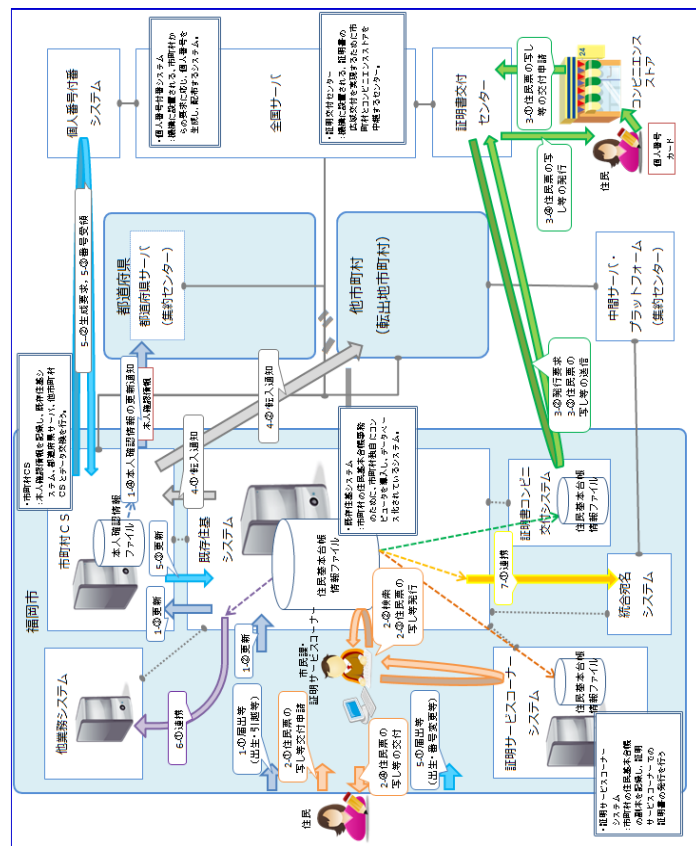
個人番号付番システム

・個人番号付番システム
:機構に設置される。市町村から要求に応じ、個人番号を生成し、返却するシステム。

全国サーバ

・証明書交付センター
:機構に設置される。証明書の広域交付を実現するために市町村とコンビニエンスストアを中継するセンター。

証明書交付センター

3-①住民票の写し等の交付申請

コンビニエンスストア

3-④住民票の写し等の発行

住民

個人番号カード

5-②生成要求、5-③番号受領

都道府県
都道府県サーバ
(集約センター)

他市町村
(転出地市町村)

中間サーバ・プラットフォーム
(集約センター)

・市町村CS
:本人確認情報を記録し、既存住基システム、都道府県サーバ、他市町村CSとデータ交換を行う。

1-③本人確認情報の更新通知

本人確認情報

4-①転入通知

4-②転入通知

3-②発行要求
3-③住民票の写し等の送信

福岡市

市町村CS

本人確認情報ファイル

5-④更新

1-②更新

既存住基システム

・既存住基システム
:市町村の住民基本台帳事務のために、市町村独自にコンピュータを導入し、データベース化されているシステム。

住民基本台帳情報ファイル

証明書コンビニ交付システム

住民基本台帳情報ファイル

7-①連携

宛名システム

他業務システム

6-①連携

1-①更新

市民課・証明サービスコーナー

2-②検索
2-③住民票の写し等発行

1-①届出等(出生・引越等)

2-①住民票の写し等交付申請

2-④住民票の写し等の交付

5-①届出等(出生・番号変更等)

住民

証明サービスコーナーシステム

住民基本台帳情報ファイル

・証明サービスコーナーシステム
:市町村の住民基本台帳の副本を記録し、証明サービスコーナーでの証明書の発行を行う。